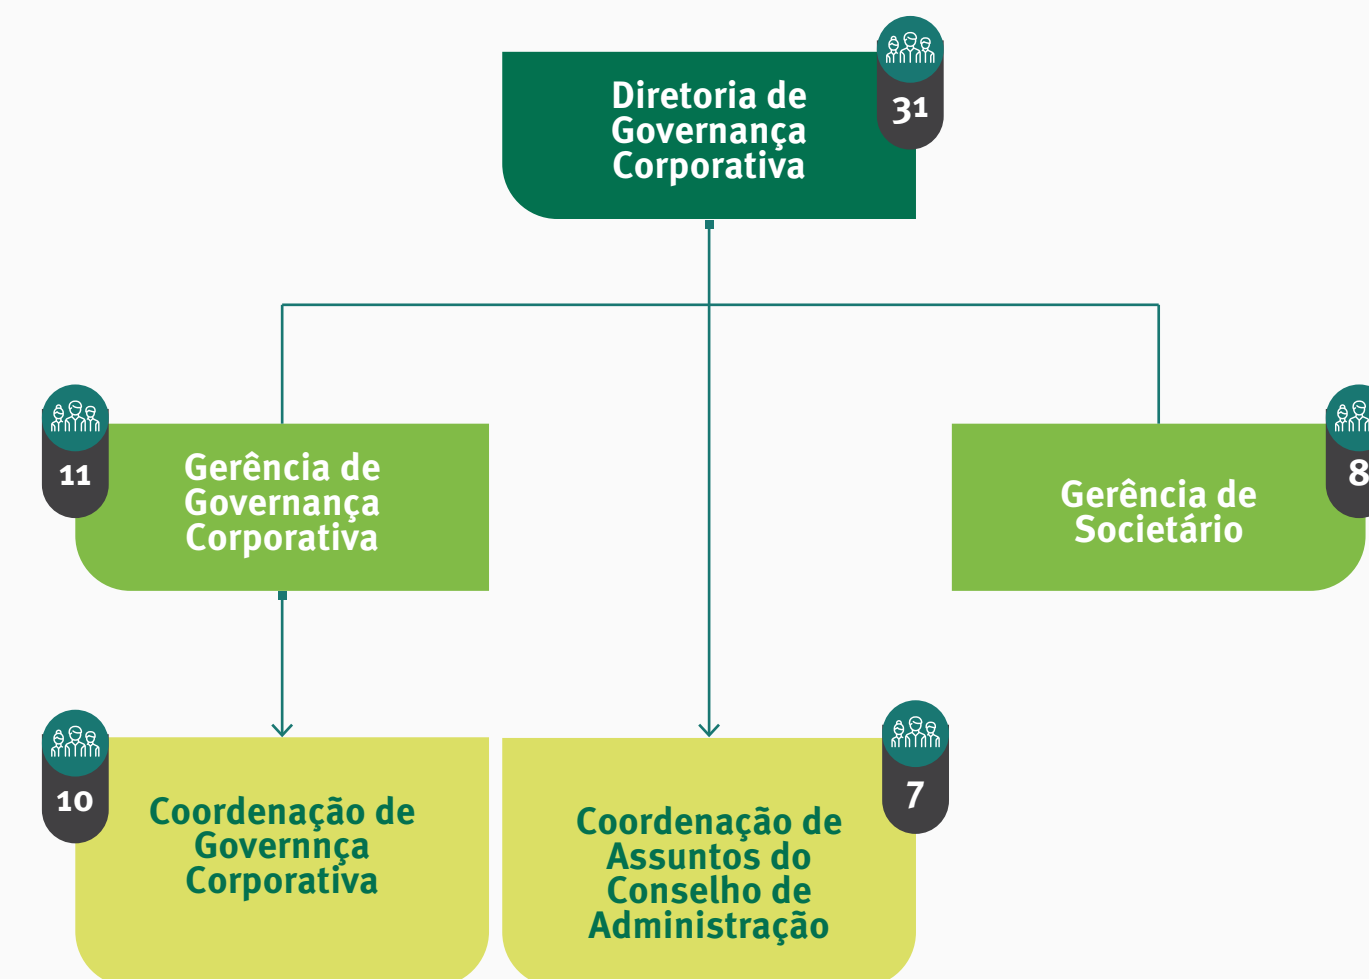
Diretoria de Governança Corporativa

31

11

Gerência de Governança Corporativa

Gerência de Societário

8

10

Coordenação de Governnça Corporativa

Coordenação de Assuntos do Conselho de Administração

7